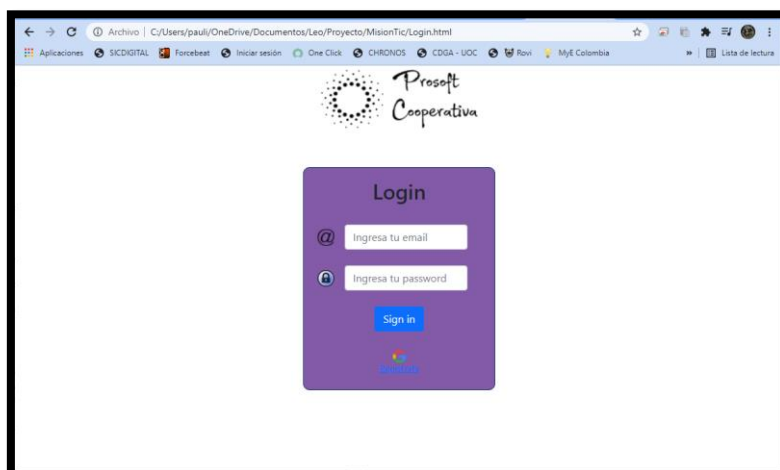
Archivo | C:/Users/pauli/OneDrive/Documentos/Leo/Proyecto/MisionTic/Login.html

Aplicaciones SICDIGITAL Forcebeat Iniciar sesión One Click CHRONOS CDGA - UOC Rovi MyE Colombia » Lista de lectura

Prosoft Cooperativa

Login

@ Ingresa tu email

Ingresa tu password

Sign in

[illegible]